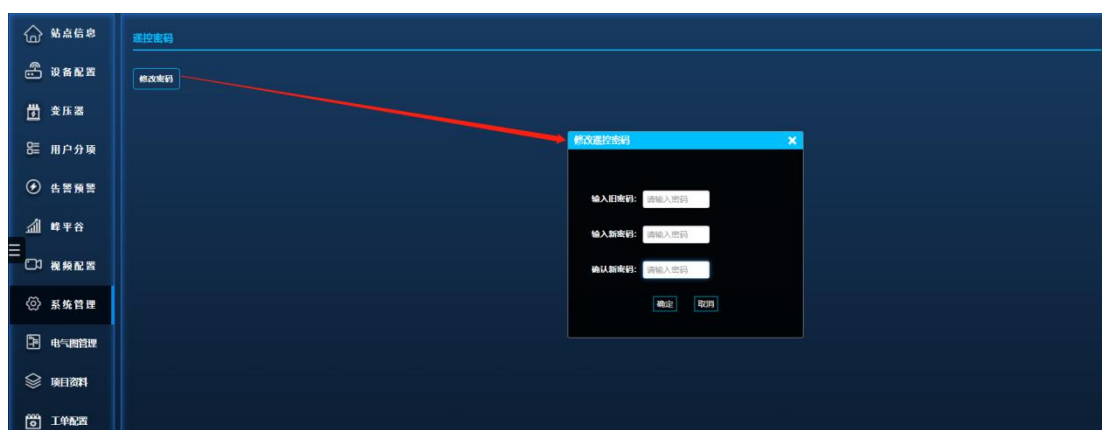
站点信息
设备配置
变压器
用户分项
告警预警
峰平谷
视频配置
系统管理
电气图管理
项目资料
工单配置

遥控密码

修改密码

修改遥控密码
×
输入旧密码: 请输入密码
输入新密码: 请输入密码
确认新密码: 请输入密码
确定
取消